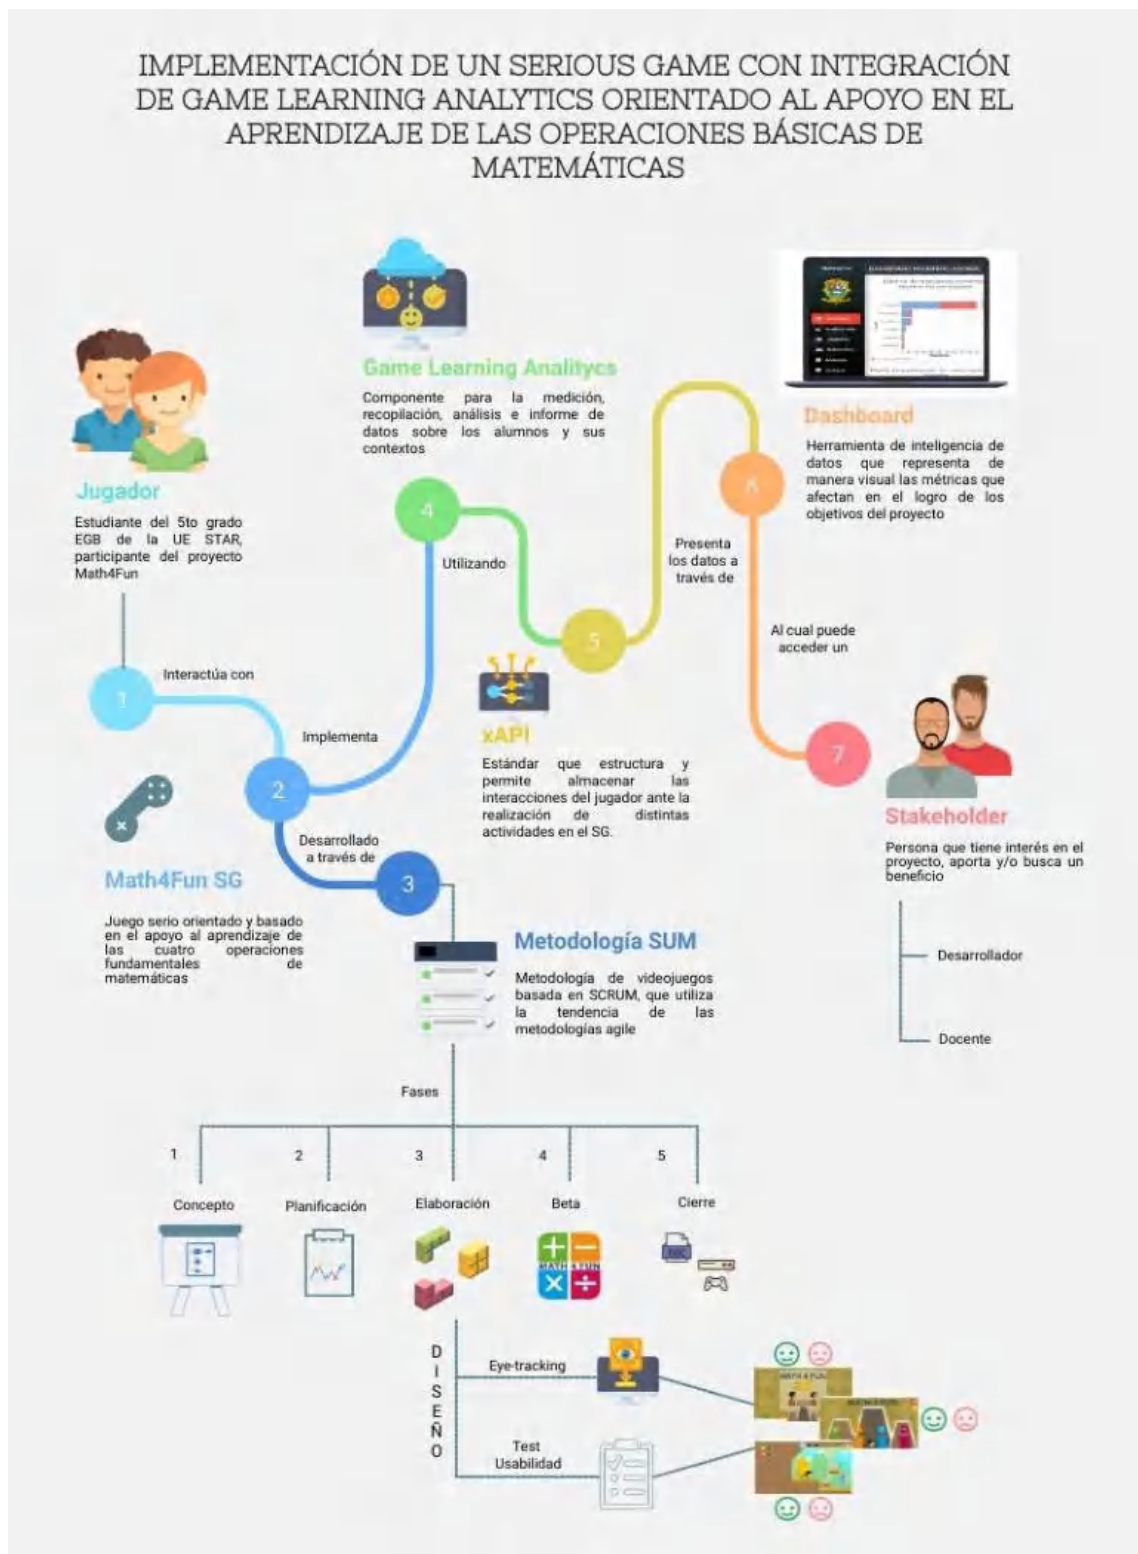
IMPLEMENTACIÓN DE UN SERIOUS GAME CON INTEGRACIÓN DE GAME LEARNING ANALYTICS ORIENTADO AL APOYO EN EL APRENDIZAJE DE LAS OPERACIONES BÁSICAS DE MATEMÁTICAS

Game Learning Analitycs

Componente para la medición, recopilación, análisis e informe de datos sobre los alumnos y sus contextos

Dashboard

Herramienta de inteligencia de datos que representa de manera visual las métricas que afectan en el logro de los objetivos del proyecto

Jugador

Estudiante del 5to grado EGB de la UE STAR, participante del proyecto Math4Fun

4

Utilizando

6

Presenta los datos a través de

5

Al cual puede acceder un

1

Interactúa con

xAPI

Estándar que estructura y permite almacenar las interacciones del jugador ante la realización de distintas actividades en el SG.

Implementa

2

7

Stakeholder

Persona que tiene interés en el proyecto, aporta y/o busca un beneficio

Desarrollado a través de

3

Math4Fun SG

Juego serio orientado y basado en el apoyo al aprendizaje de las cuatro operaciones fundamentales de matemáticas

Metodología SUM

Metodología de videojuegos basada en SCRUM, que utiliza la tendencia de las metodologías agile

Desarrollador

Docente

Fases

1 Concepto

2 Planificación

3 Elaboración

4 Beta

5 Cierre

MATH 4 FUN

D I S E Ñ O

Eye-tracking

Test Usabilidad